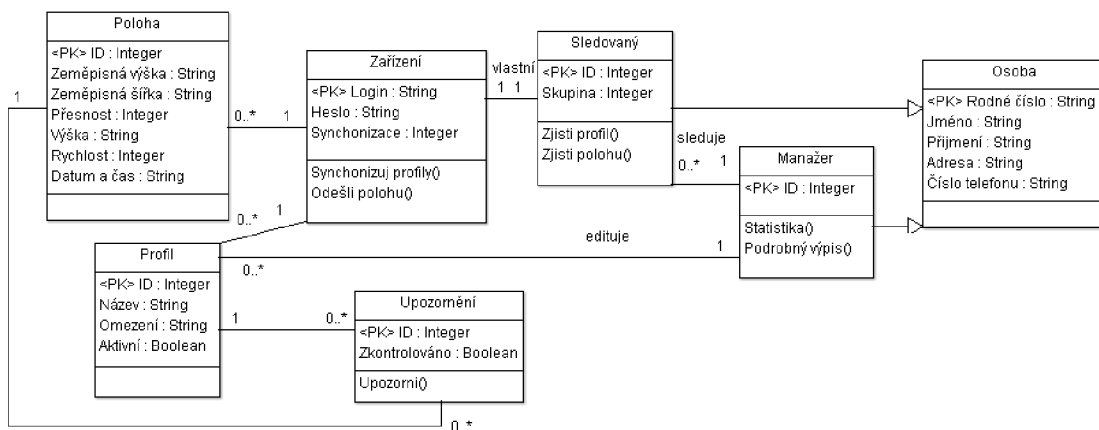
Poloha
<PK> ID : Integer
Zeměpisná výška : String
Zeměpisná šířka : String
Přesnost : Integer
Výška : String
Rychlost : Integer
Datum a čas : String

Zařízení
<PK> Login : String
Heslo : String
Synchonizace : Integer
Synchonizuj profily()
Odešli polohu()

Sledovaný
<PK> ID : Integer
Skupina : Integer
Zjisti profil()
Zjisti polohu()

Osoba
<PK> Rodné číslo : String
Jméno : String
Přijmení : String
Adresa : String
Číslo telefonu : String

Manažer
<PK> ID : Integer
Statistika()
Podrobný výpis()

Profil
<PK> ID : Integer
Název : String
Omezení : String
Aktivní : Boolean

Upozornění
<PK> ID : Integer
Zkontrolováno : Boolean
Upozorni()

vlastní
1 1
sleduje
0..* 1
0..* 1
0..* 1
edituje
0..* 1
1 0..*
1
0..*